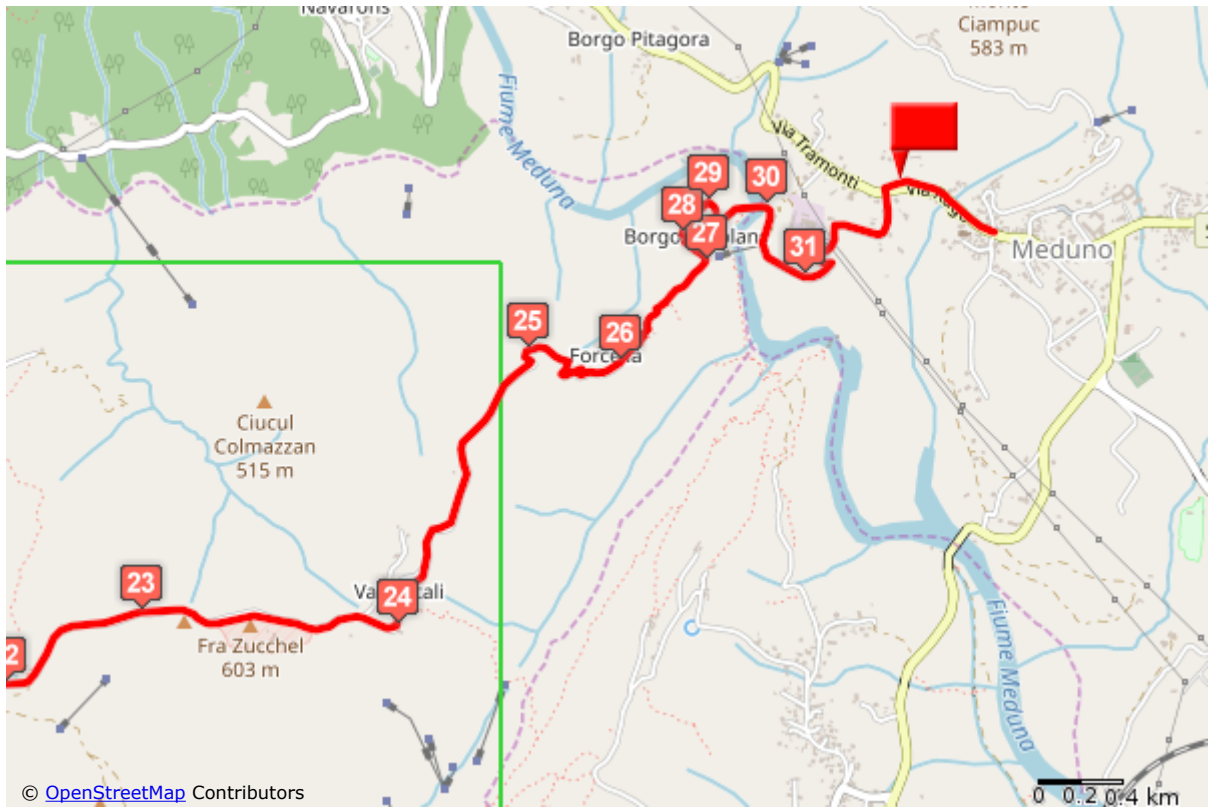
Navarons
Monte Ciampuc 583 m
Borgo Pitagora
Fiume Meduna
Via Tramonti
Via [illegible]
29
30
28
27
Borgo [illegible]lan
31
Meduno
25
26
Forcella
Ciucul Colmazzan 515 m
23
Va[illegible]tali
24
Fra Zucchel 603 m
2
Fiume Meduna
© OpenStreetMap Contributors
0 0.2 0.4 km